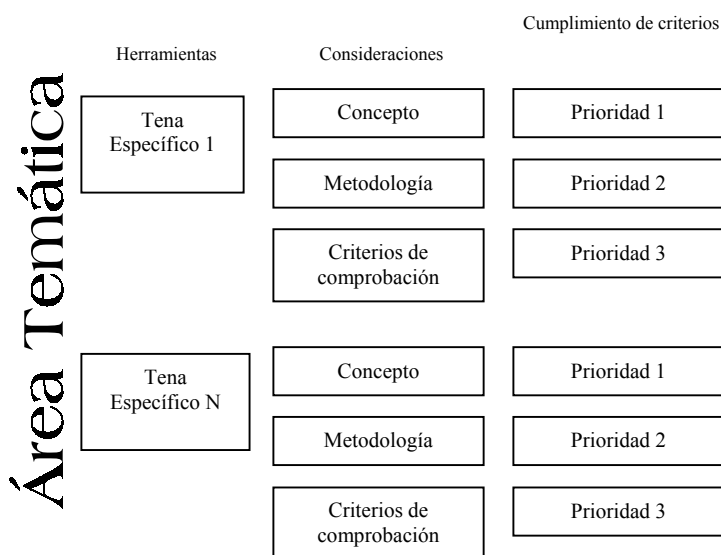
Área Temática

Herramientas

Consideraciones

Cumplimiento de criterios

Tena Específico 1

Concepto

Prioridad 1

Metodología

Prioridad 2

Criterios de comprobación

Prioridad 3

Tena Específico N

Concepto

Prioridad 1

Metodología

Prioridad 2

Criterios de comprobación

Prioridad 3